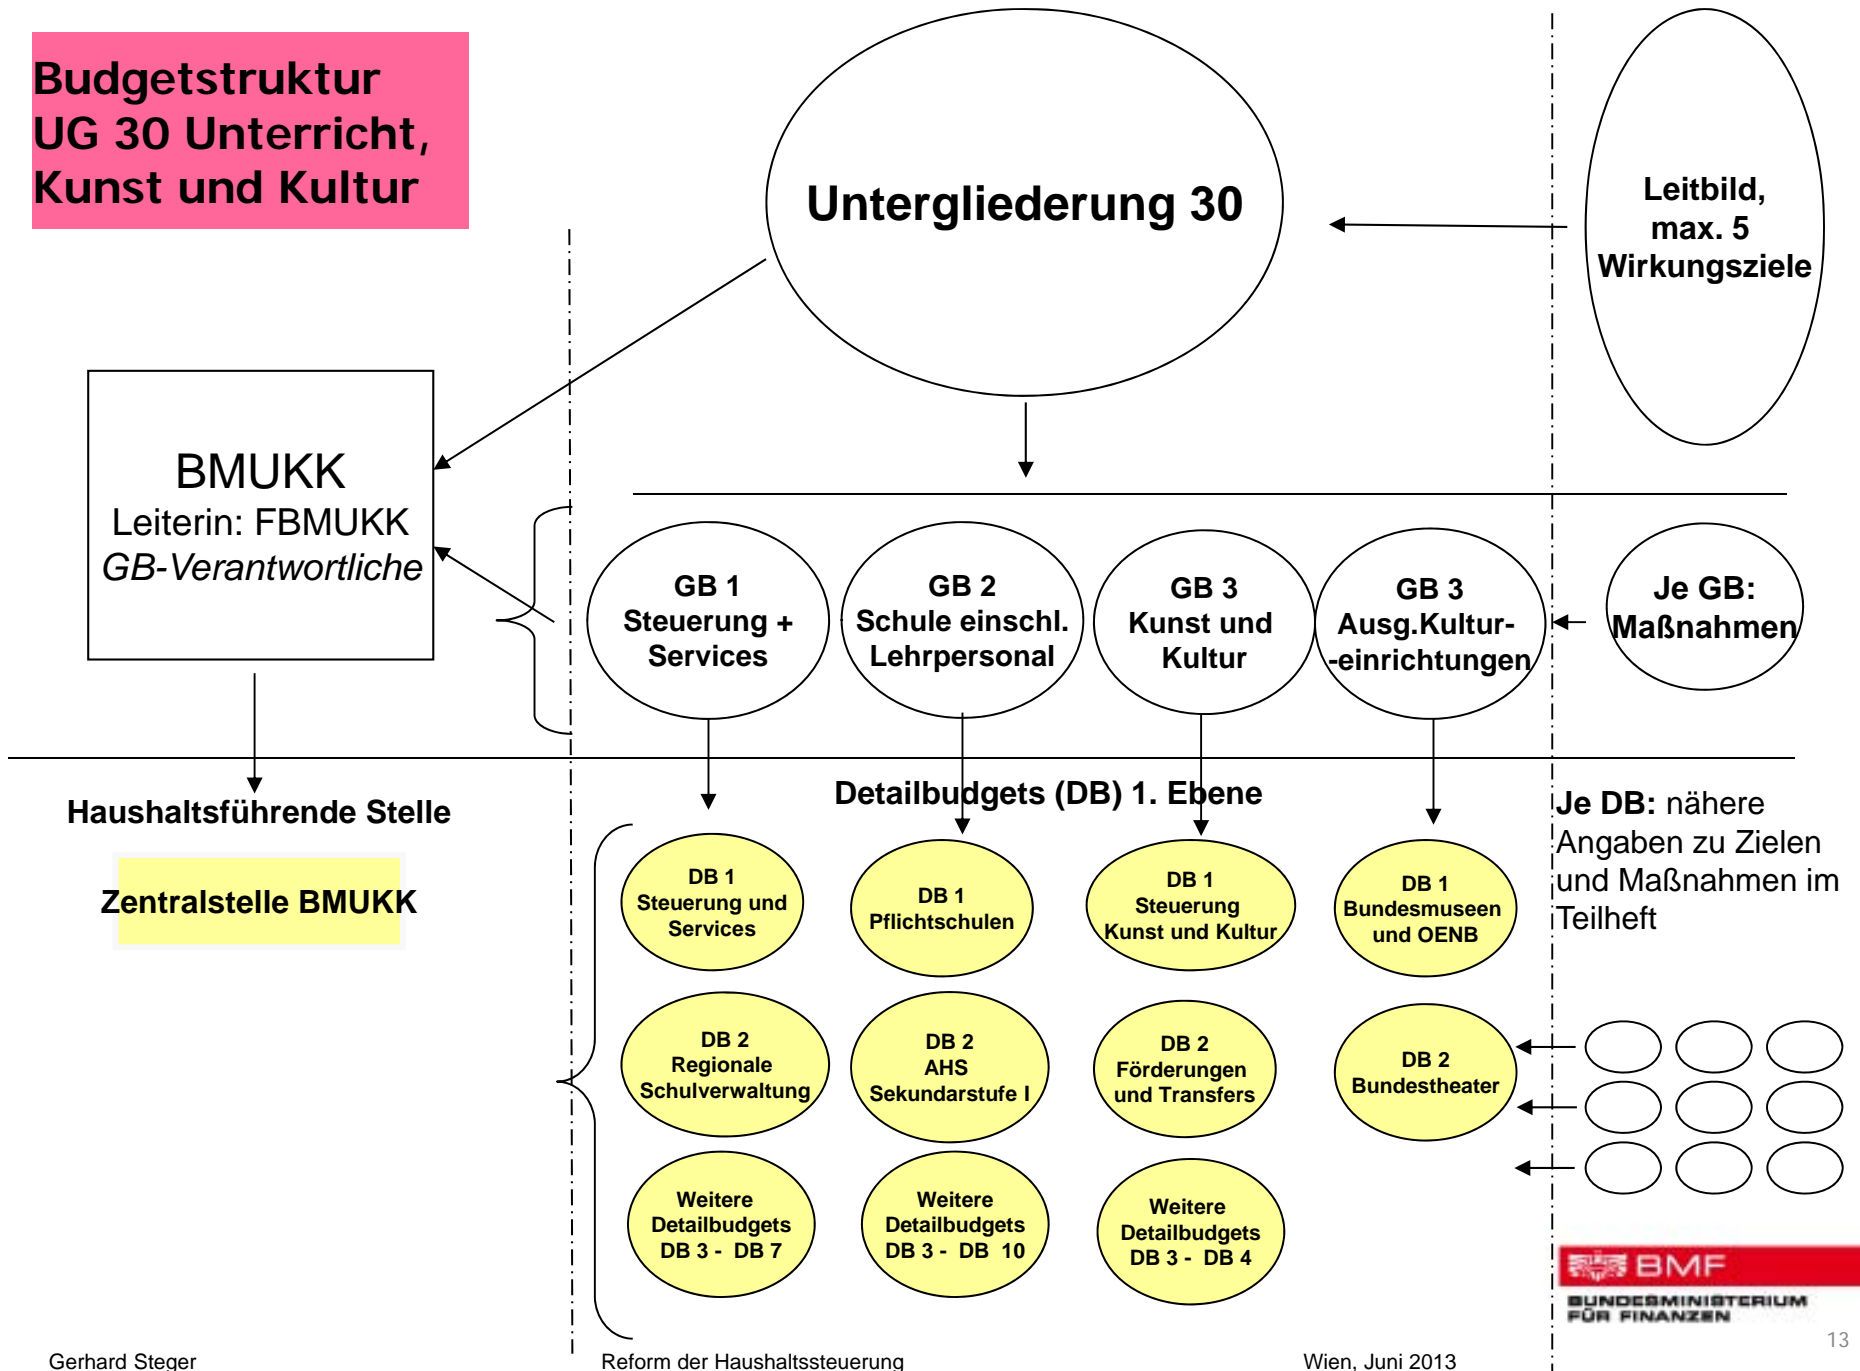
Budgetstruktur
UG 30 Unterricht, Kunst und Kultur

Untergliederung 30

Leitbild, max. 5 Wirkungsziele

BMUKK
Leiterin: FBMUKK
GB-Verantwortliche

GB 1
Steuerung + Services

GB 2
Schule einschl. Lehrpersonal

GB 3
Kunst und Kultur

GB 3
Ausg.Kultur-
-einrichtungen

Je GB: Maßnahmen

Haushaltsführende Stelle

Zentralstelle BMUKK

Detailbudgets (DB) 1. Ebene

Je DB: nähere Angaben zu Zielen und Maßnahmen im Teilheft

DB 1
Steuerung und Services

DB 1
Pflichtschulen

DB 1
Steuerung Kunst und Kultur

DB 1
Bundesmuseen und OENB

DB 2
Regionale Schulverwaltung

DB 2
AHS Sekundarstufe I

DB 2
Förderungen und Transfers

DB 2
Bundestheater

Weitere Detailbudgets
DB 3 - DB 7

Weitere Detailbudgets
DB 3 - DB 10

Weitere Detailbudgets
DB 3 - DB 4

BMF
BUNDESMINISTERIUM FÜR FINANZEN

Gerhard Steger
Reform der Haushaltssteuerung
Wien, Juni 2013
13